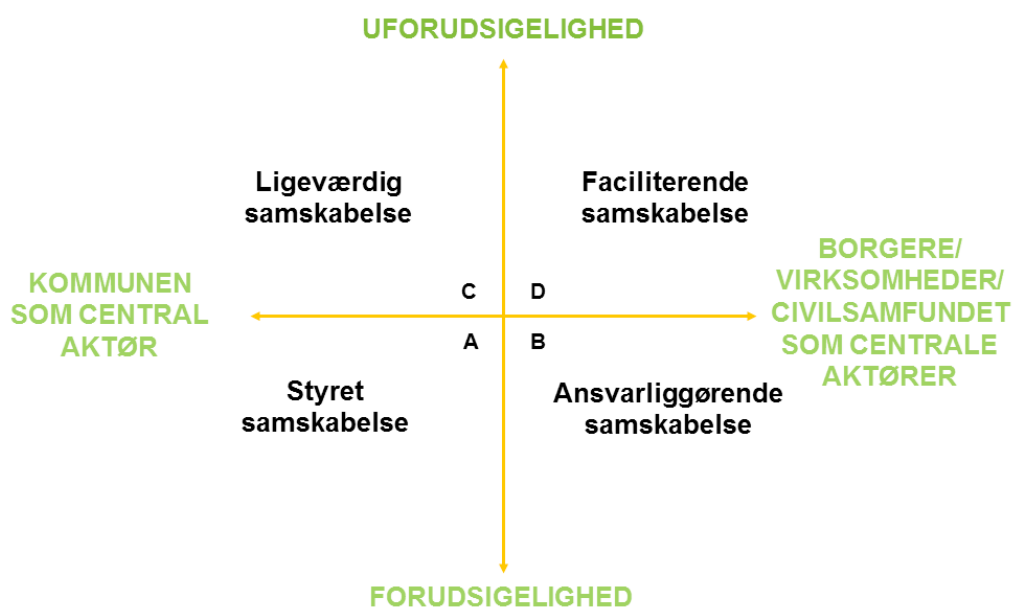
UFORUDSIGELIGHED

Ligeværdig samskabelse

Faciliterende samskabelse

KOMMUNEN SOM CENTRAL AKTØR

C

D

A

B

BORGERE/ VIRKSOMHEDER/ CIVILSAMFUNDET SOM CENTRALE AKTØRER

Styret samskabelse

Ansvarliggørende samskabelse

FORUDSIGELIGHED